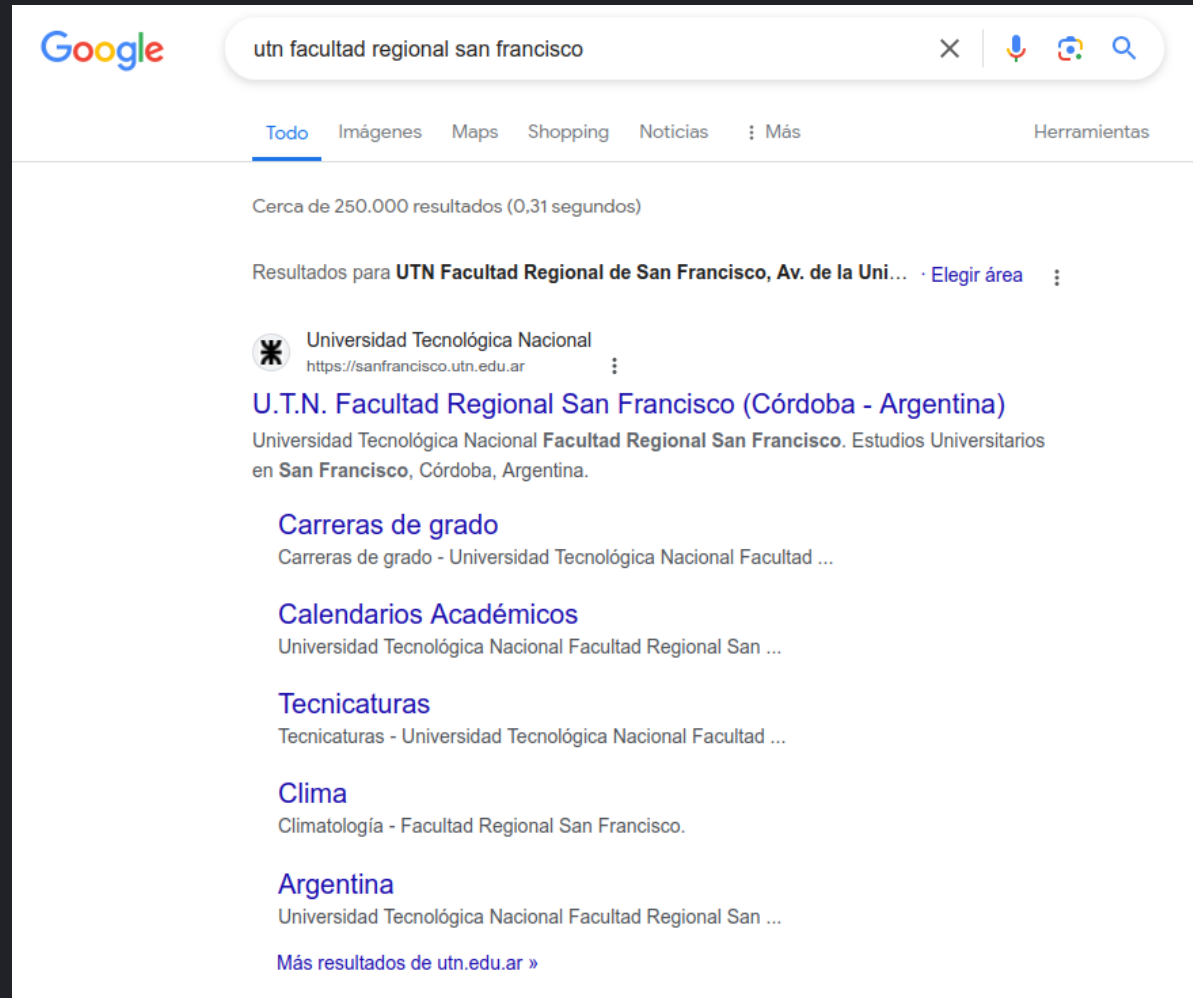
Google

utn facultad regional san francisco

Todo Imágenes Maps Shopping Noticias ⋮ Más Herramientas

Cerca de 250.000 resultados (0,31 segundos)

Resultados para **UTN Facultad Regional de San Francisco, Av. de la Uni...** · Elegir área

Universidad Tecnológica Nacional
https://sanfrancisco.utn.edu.ar

U.T.N. Facultad Regional San Francisco (Córdoba - Argentina)

Universidad Tecnológica Nacional **Facultad Regional San Francisco**. Estudios Universitarios en **San Francisco**, Córdoba, Argentina.

Carreras de grado
Carreras de grado - Universidad Tecnológica Nacional Facultad ...

Calendarios Académicos
Universidad Tecnológica Nacional Facultad Regional San ...

Tecnicaturas
Tecnicaturas - Universidad Tecnológica Nacional Facultad ...

Clima
Climatología - Facultad Regional San Francisco.

Argentina
Universidad Tecnológica Nacional Facultad Regional San ...

Más resultados de utn.edu.ar »